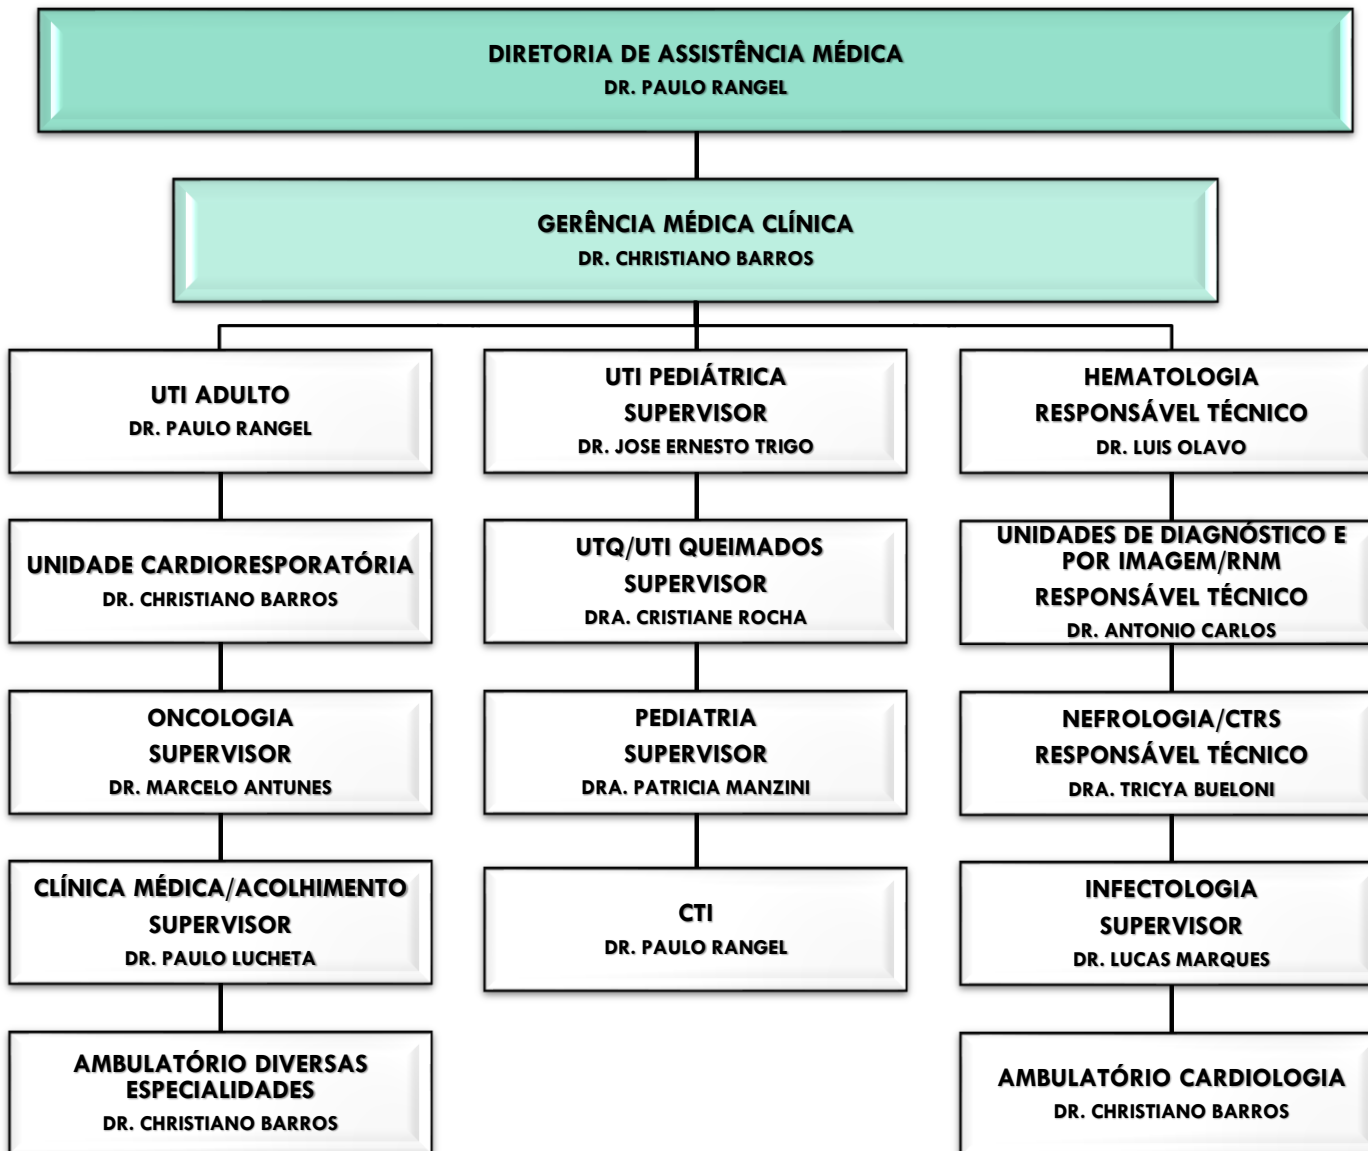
DIRETORIA DE ASSISTÊNCIA MÉDICA
DR. PAULO RANGEL

GERÊNCIA MÉDICA CLÍNICA
DR. CHRISTIANO BARROS

UTI ADULTO
DR. PAULO RANGEL

UNIDADE CARDIORESPORATÓRIA
DR. CHRISTIANO BARROS

ONCOLOGIA
SUPERVISOR
DR. MARCELO ANTUNES

CLÍNICA MÉDICA/ACOLHIMENTO
SUPERVISOR
DR. PAULO LUCHETA

AMBULATÓRIO DIVERSAS ESPECIALIDADES
DR. CHRISTIANO BARROS

UTI PEDIÁTRICA
SUPERVISOR
DR. JOSE ERNESTO TRIGO

UTQ/UTI QUEIMADOS
SUPERVISOR
DRA. CRISTIANE ROCHA

PEDIATRIA
SUPERVISOR
DRA. PATRICIA MANZINI

CTI
DR. PAULO RANGEL

HEMATOLOGIA
RESPONSÁVEL TÉCNICO
DR. LUIS OLAVO

UNIDADES DE DIAGNÓSTICO E POR IMAGEM/RNM
RESPONSÁVEL TÉCNICO
DR. ANTONIO CARLOS

NEFROLOGIA/CTRS
RESPONSÁVEL TÉCNICO
DRA. TRICYA BUELONI

INFECTOLOGIA
SUPERVISOR
DR. LUCAS MARQUES

AMBULATÓRIO CARDIOLOGIA
DR. CHRISTIANO BARROS